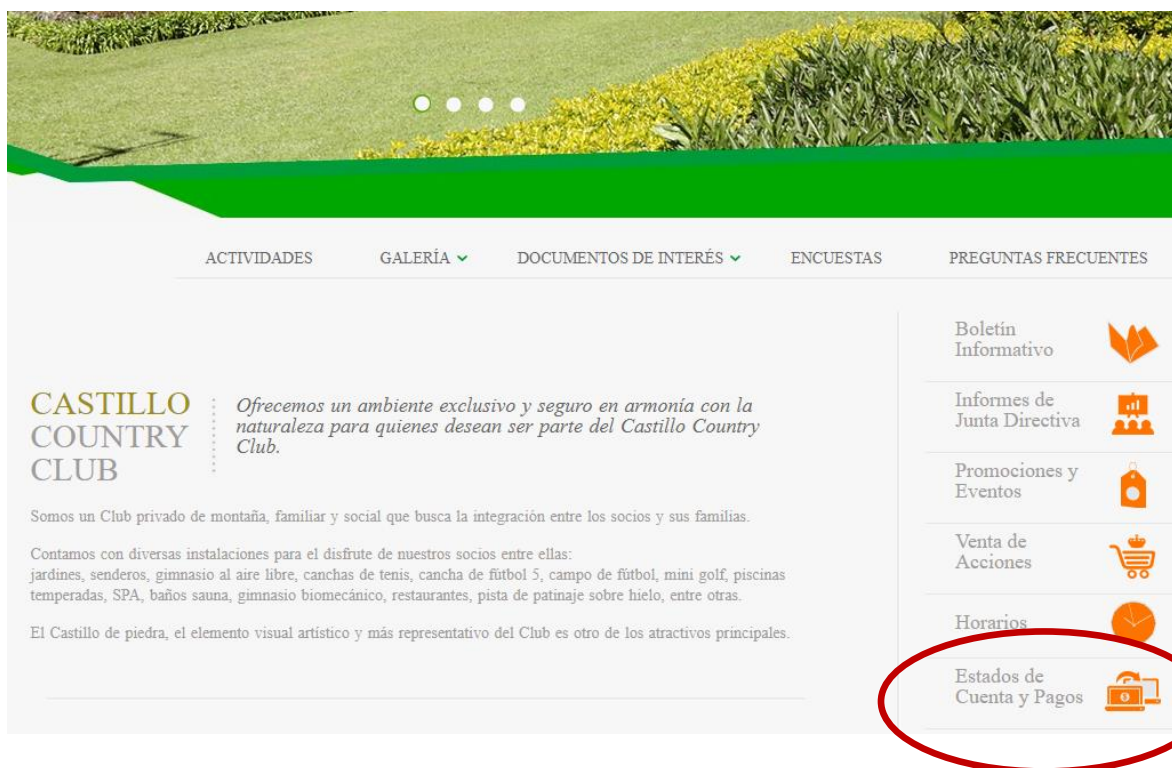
ACTIVIDADES GALERÍA DOCUMENTOS DE INTERÉS ENCUESTAS PREGUNTAS FRECUENTES

CASTILLO COUNTRY CLUB

Ofrecemos un ambiente exclusivo y seguro en armonía con la naturaleza para quienes desean ser parte del Castillo Country Club.

Somos un Club privado de montaña, familiar y social que busca la integración entre los socios y sus familias.

Contamos con diversas instalaciones para el disfrute de nuestros socios entre ellas: jardines, senderos, gimnasio al aire libre, canchas de tenis, cancha de fútbol 5, campo de fútbol, mini golf, piscinas temperadas, SPA, baños sauna, gimnasio biomecánico, restaurantes, pista de patinaje sobre hielo, entre otras.

El Castillo de piedra, el elemento visual artístico y más representativo del Club es otro de los atractivos principales.

Boletín Informativo

Informes de Junta Directiva

Promociones y Eventos

Venta de Acciones

Horarios

Estados de Cuenta y Pagos